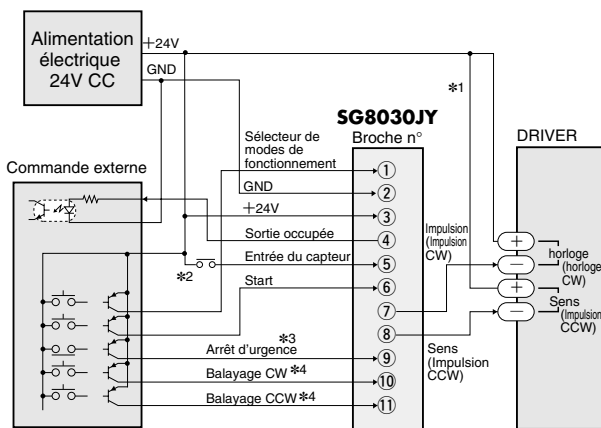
Alimentation électrique 24V CC

+24V

GND

∗1

SG8030JY

Broche n°

DRIVER

Commande externe

Sélecteur de modes de fonctionnement

GND

+24V

Sortie occupée

∗2

Entrée du capteur

Start

∗3

Arrêt d'urgence

Balayage CW ∗4

Balayage CCW ∗4

①
②
③
④
⑤
⑥
⑦
⑧
⑨
⑩
⑪

Impulsion (Impulsion CW)

Sens (Impulsion CCW)

+
−
+
−

horloge (horloge CW)

Sens (Impulsion CCW)